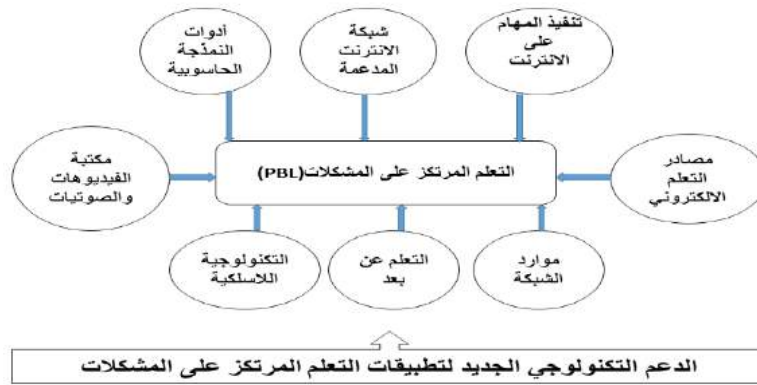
تنفيذ المهام على الانترنت

شبكة الانترنت المدعمة

أدوات النمذجة الحاسوبية

مصادر التعلم الالكتروني

التعلم المرتكز على المشكلات(PBL)

مكتبة الفيديوهات والصوتيات

موارد الشبكة

التعلم عن بعد

التكنولوجية اللاسلكية

الدعم التكنولوجي الجديد لتطبيقات التعلم المرتكز على المشكلات